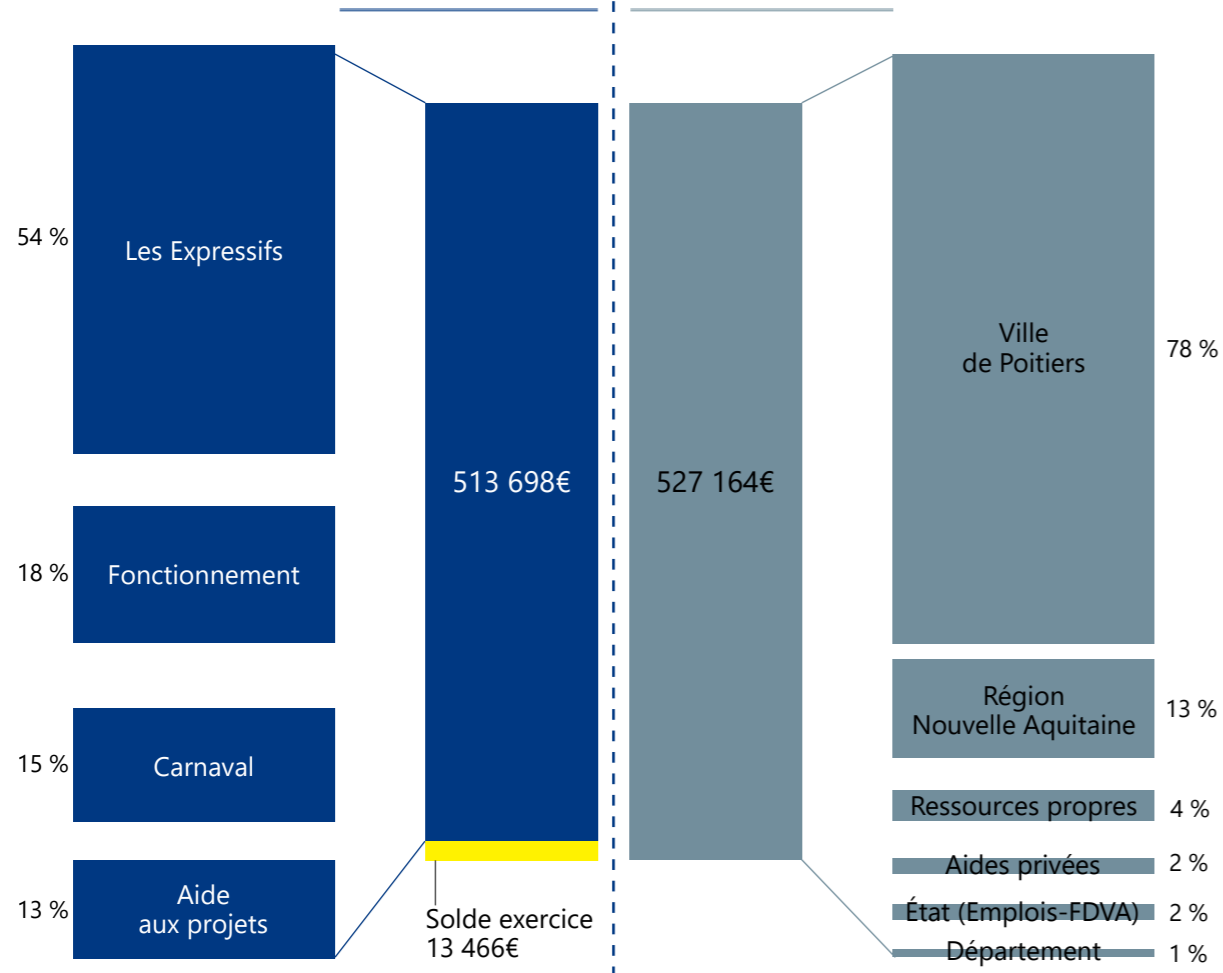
54 %
Les Expressifs

18 %
Fonctionnement

15 %
Carnaval

13 %
Aide aux projets

513 698€

Solde exercice 13 466€

527 164€

Ville de Poitiers
78 %

Région Nouvelle Aquitaine
13 %

Ressources propres
4 %

Aides privées
2 %

État (Emplois-FDVA)
2 %

Département
1 %